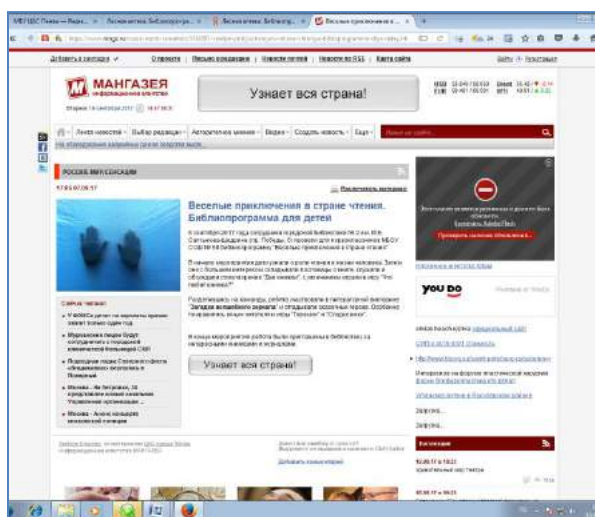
МБУ ЦБС Пыть-Ях — Ведь... | Лесная метка. Библиогра... | Лесная метка. Библиогр... | Веселые приключения в с...

Добавить в закладки | Оправить | Весь сайт | Новости по RSS | Карта сайта

МАНГАЗЕЯ
информационное агентство

Узнает вся страна!

Вторник 18 сентября 2017

Лента новостей | Выбор редакции | Авторитетное мнение | Видео | Создать новость | Еще

РОССИЯ. МИР. СЕНСАЦИИ

Веселые приключения в стране чтения. Библиопрограмма для детей

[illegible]

Узнает вся страна!

Самое читаемое

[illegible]

You Do

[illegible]

Войти | Регистрация